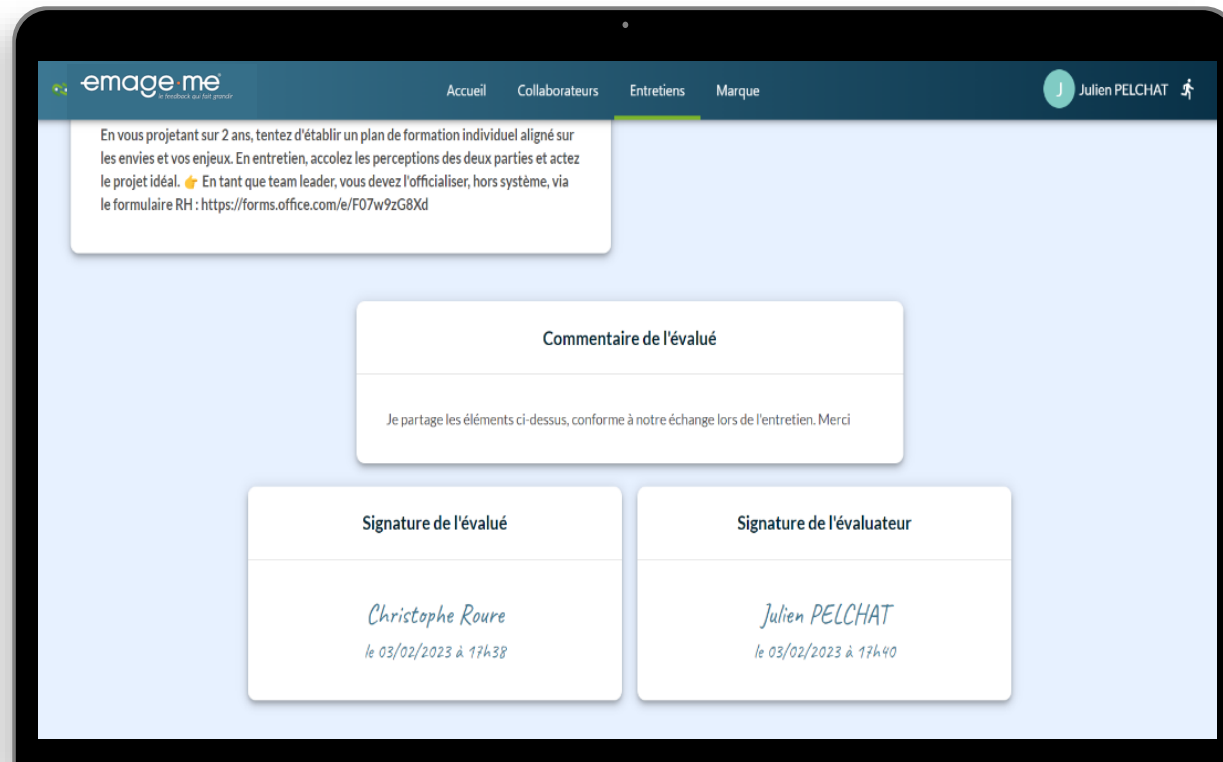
emage·me
le feedback qui fait grandir

Accueil Collaborateurs Entretiens Marque

J Julien PELCHAT

En vous projetant sur 2 ans, tentez d'établir un plan de formation individuel aligné sur les envies et vos enjeux. En entretien, accolez les perceptions des deux parties et actez le projet idéal. 👉 En tant que team leader, vous devez l'officialiser, hors système, via le formulaire RH : https://forms.office.com/e/F07w9zG8Xd

Commentaire de l'évalué

Je partage les éléments ci-dessus, conforme à notre échange lors de l'entretien. Merci

Signature de l'évalué

Christophe Roure
le 03/02/2023 à 17h38

Signature de l'évaluateur

Julien PELCHAT
le 03/02/2023 à 17h40